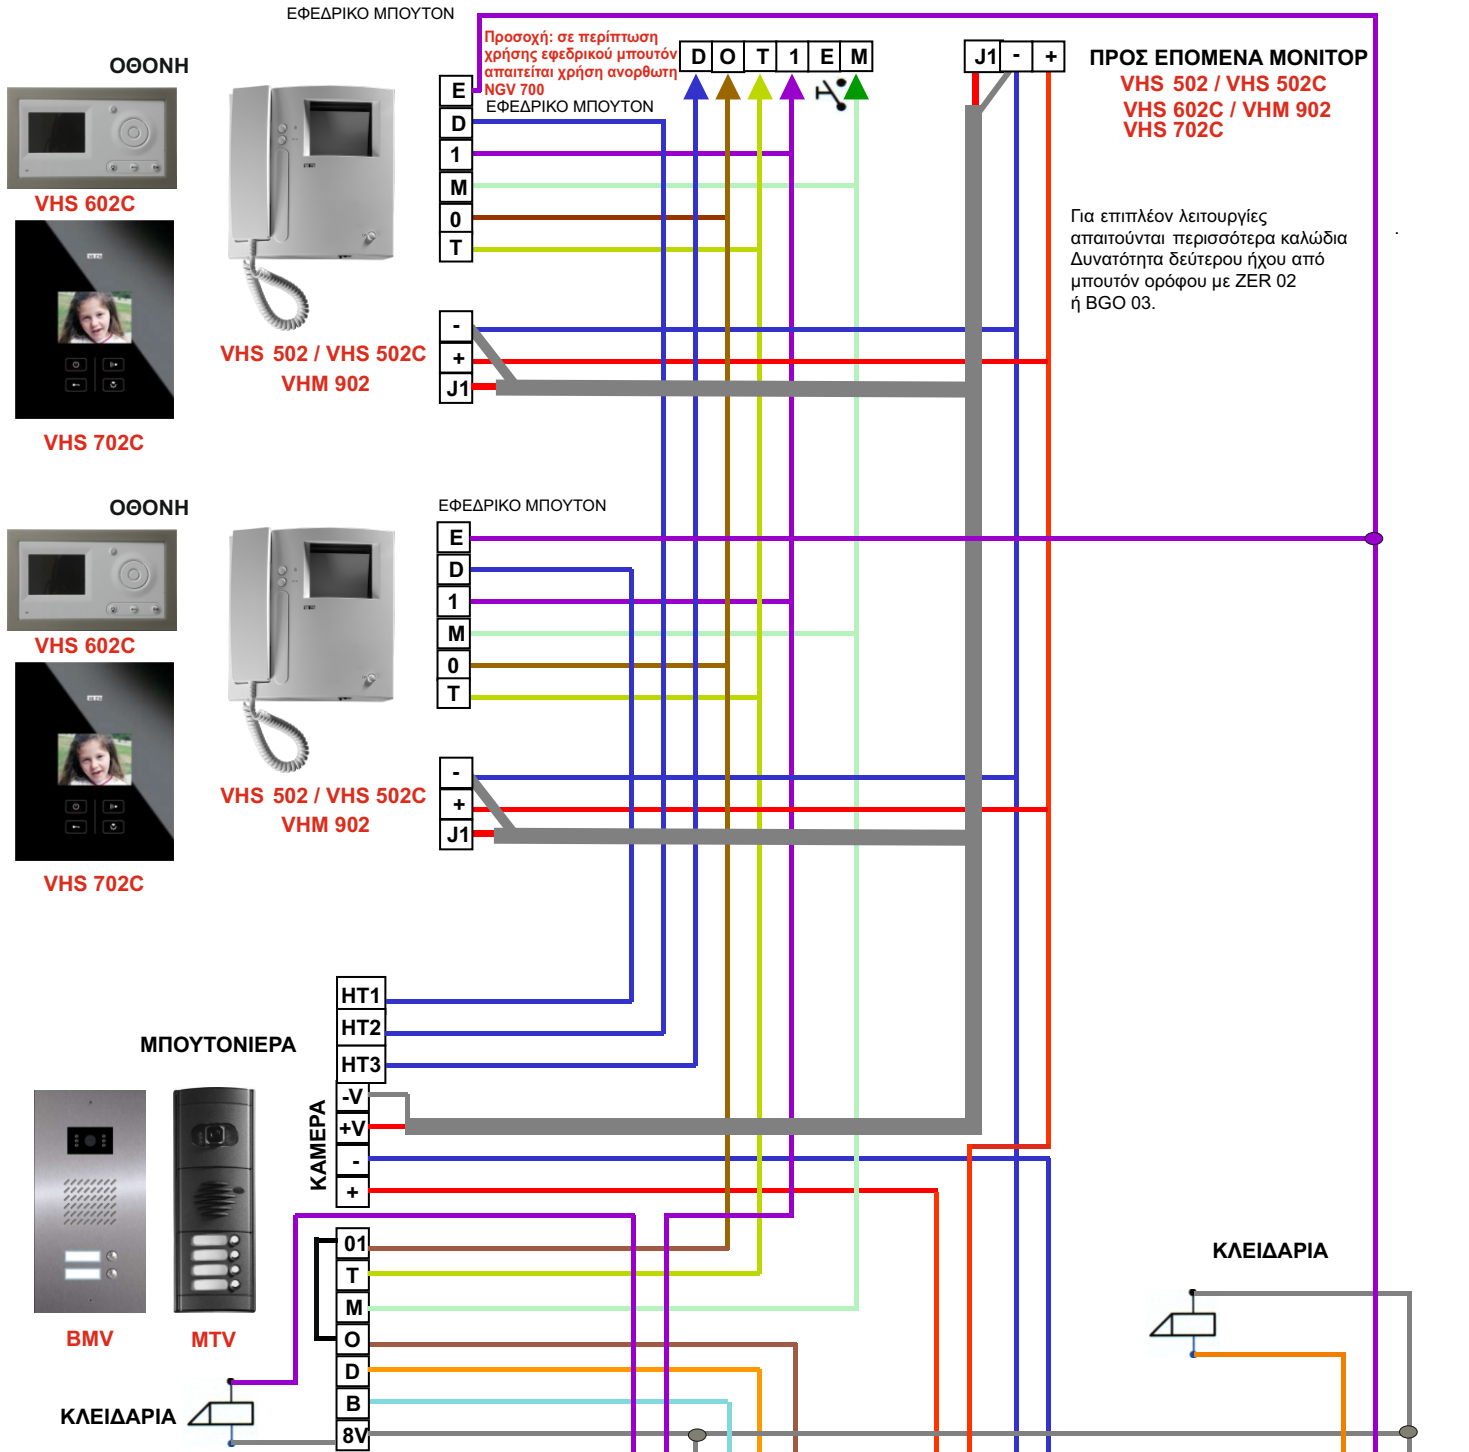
ΕΦΕΔΡΙΚΟ ΜΠΟΥΤΟΝ

ΟΘΟΝΗ

VHS 602C

VHS 702C

VHS 502 / VHS 502C
VHM 902

Προσοχή: σε περίπτωση χρήσης εφεδρικού μπουτόν απαιτείται χρήση ανορθωτή NGV 700

E
ΕΦΕΔΡΙΚΟ ΜΠΟΥΤΟΝ
D
1
M
0
T

| D | O | T | 1 | E | M |
|---|---|---|---|---|---|

| J1 | - | + |
|---|---|---|

ΠΡΟΣ ΕΠΟΜΕΝΑ ΜΟΝΙΤΟΡ
VHS 502 / VHS 502C
VHS 602C / VHM 902
VHS 702C

Για επιπλέον λειτουργίες απαιτούνται περισσότερα καλώδια Δυνατότητα δεύτερου ήχου από μπουτόν ορόφου με ZER 02 ή BGO 03.

-
+
J1

ΟΘΟΝΗ

VHS 602C

VHS 702C

VHS 502 / VHS 502C
VHM 902

ΕΦΕΔΡΙΚΟ ΜΠΟΥΤΟΝ
E
D
1
M
0
T

-
+
J1

HT1
HT2
HT3

ΜΠΟΥΤΟΝΙΕΡΑ

ΚΑΜΕΡΑ
-V
+V
-
+

01
T
M
O
D
B
8V

BMV
MTV

ΚΛΕΙΔΑΡΙΑ

ΚΛΕΙΔΑΡΙΑ